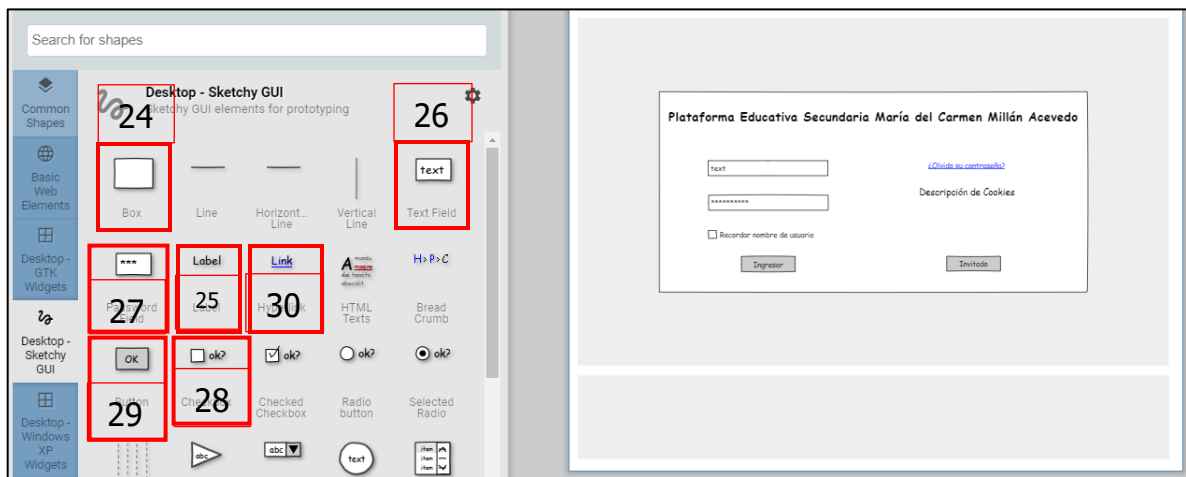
Search for shapes

Common Shapes

Basic Web Elements

Desktop - GTK Widgets

Desktop - Sketchy GUI

Desktop - Windows XP Widgets

Desktop - Sketchy GUI
Sketchy GUI elements for prototyping

24

26

Box

Line

Horizont... Line

Vertical Line

text

Text Field

***

Label

Link

H > P > C

27

25

30

Password Field

Label

Hyperlink

HTML Texts

Bread Crumb

OK

ok?

ok?

ok?

ok?

29

28

Button

Checkbox

Checked Checkbox

Radio button

Selected Radio

abc

abc

text

item
item
item

Plataforma Educativa Secundaria María del Carmen Millán Acevedo

text

¿Olvido su contraseña?

Descripción de Cookies

**********

Recordar nombre de usuario

Ingresar

Invitado